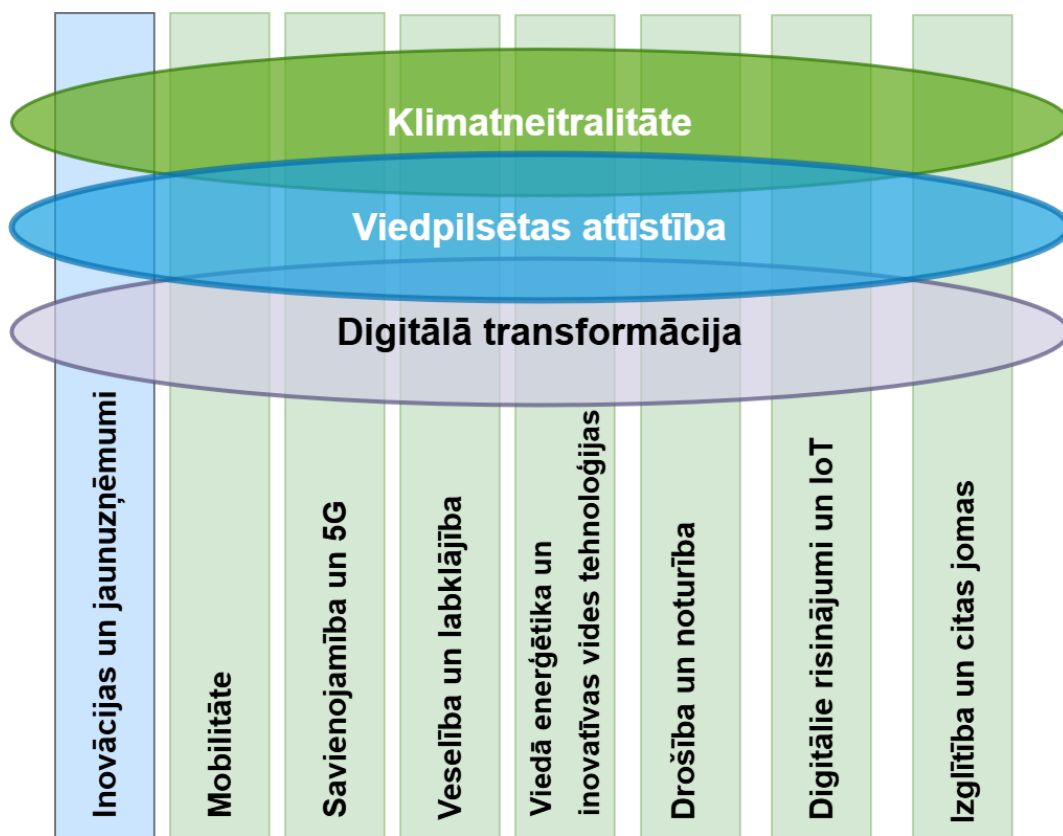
Klimatneitralitāte

Viedpilsētas attīstība

Digitālā transformācija

Inovācijas un jaunuzņēmumi

Mobilitāte

Savienojamība un 5G

Veselība un labklājība

Viedā enerģētika un inovatīvas vides tehnoloģijas

Drošība un noturība

Digitālie risinājumi un IoT

Izglītība un citas jomas